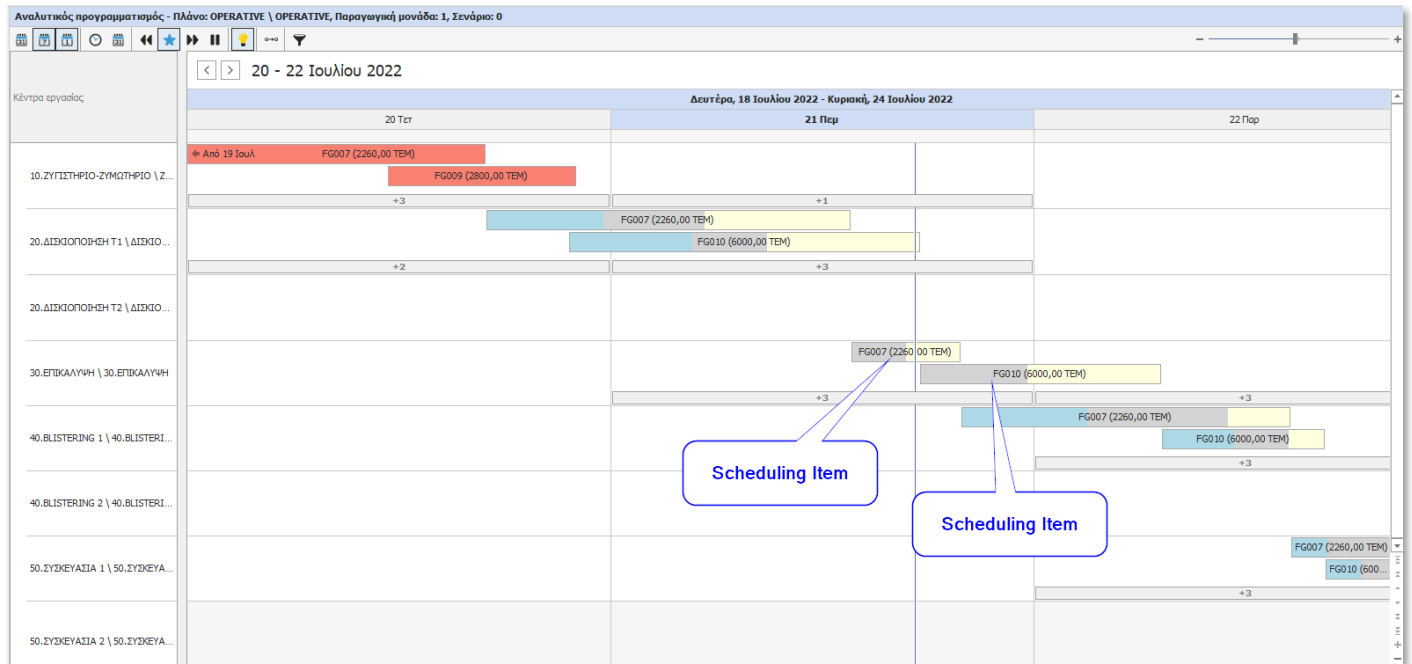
Αναλυτικός προγραμματισμός - Πλάνο: OPERATIVE \ OPERATIVE, Παραγωγική μονάδα: 1, Σενάριο: 0

Κέντρα εργασίας

20 - 22 Ιουλίου 2022

Δευτέρα, 18 Ιουλίου 2022 - Κυριακή, 24 Ιουλίου 2022

| 20 Τετ | 21 Πεμ | 22 Παρ |
|---|---|---|

10.ΖΥΓΙΣΤΗΡΙΟ-ΖΥΜΩΤΗΡΙΟ \ Ζ...

Από 19 Ιουλ FG007 (2260,00 TEM)

FG009 (2800,00 TEM)

+3

+1

20.ΔΙΣΚΙΟΠΟΙΗΣΗ Τ1 \ ΔΙΣΚΙΟ...

FG007 (2260,00 TEM)

FG010 (6000,00 TEM)

+2

+3

20.ΔΙΣΚΙΟΠΟΙΗΣΗ Τ2 \ ΔΙΣΚΙΟ...

30.ΕΠΙΚΑΛΥΨΗ \ 30.ΕΠΙΚΑΛΥΨΗ

FG007 (2260,00 TEM)

FG010 (6000,00 TEM)

+3

+3

40.BLISTERING 1 \ 40.BLISTERI...

FG007 (2260,00 TEM)

FG010 (6000,00 TEM)

+3

Scheduling Item

Scheduling Item

40.BLISTERING 2 \ 40.BLISTERI...

50.ΣΥΣΚΕΥΑΣΙΑ 1 \ 50.ΣΥΣΚΕΥΑ...

FG007 (2260,00 TEM)

FG010 (600...

+3

50.ΣΥΣΚΕΥΑΣΙΑ 2 \ 50.ΣΥΣΚΕΥΑ...